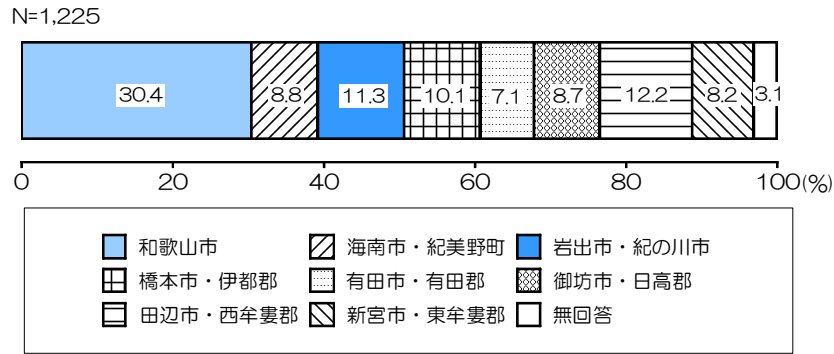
N=1,225

30.4 8.8 11.3 10.1 7.1 8.7 12.2 8.2 3.1

0 20 40 60 80 100(%)

和歌山市 海南市・紀美野町 岩出市・紀の川市
橋本市・伊都郡 有田市・有田郡 御坊市・日高郡
田辺市・西牟婁郡 新宮市・東牟婁郡 無回答